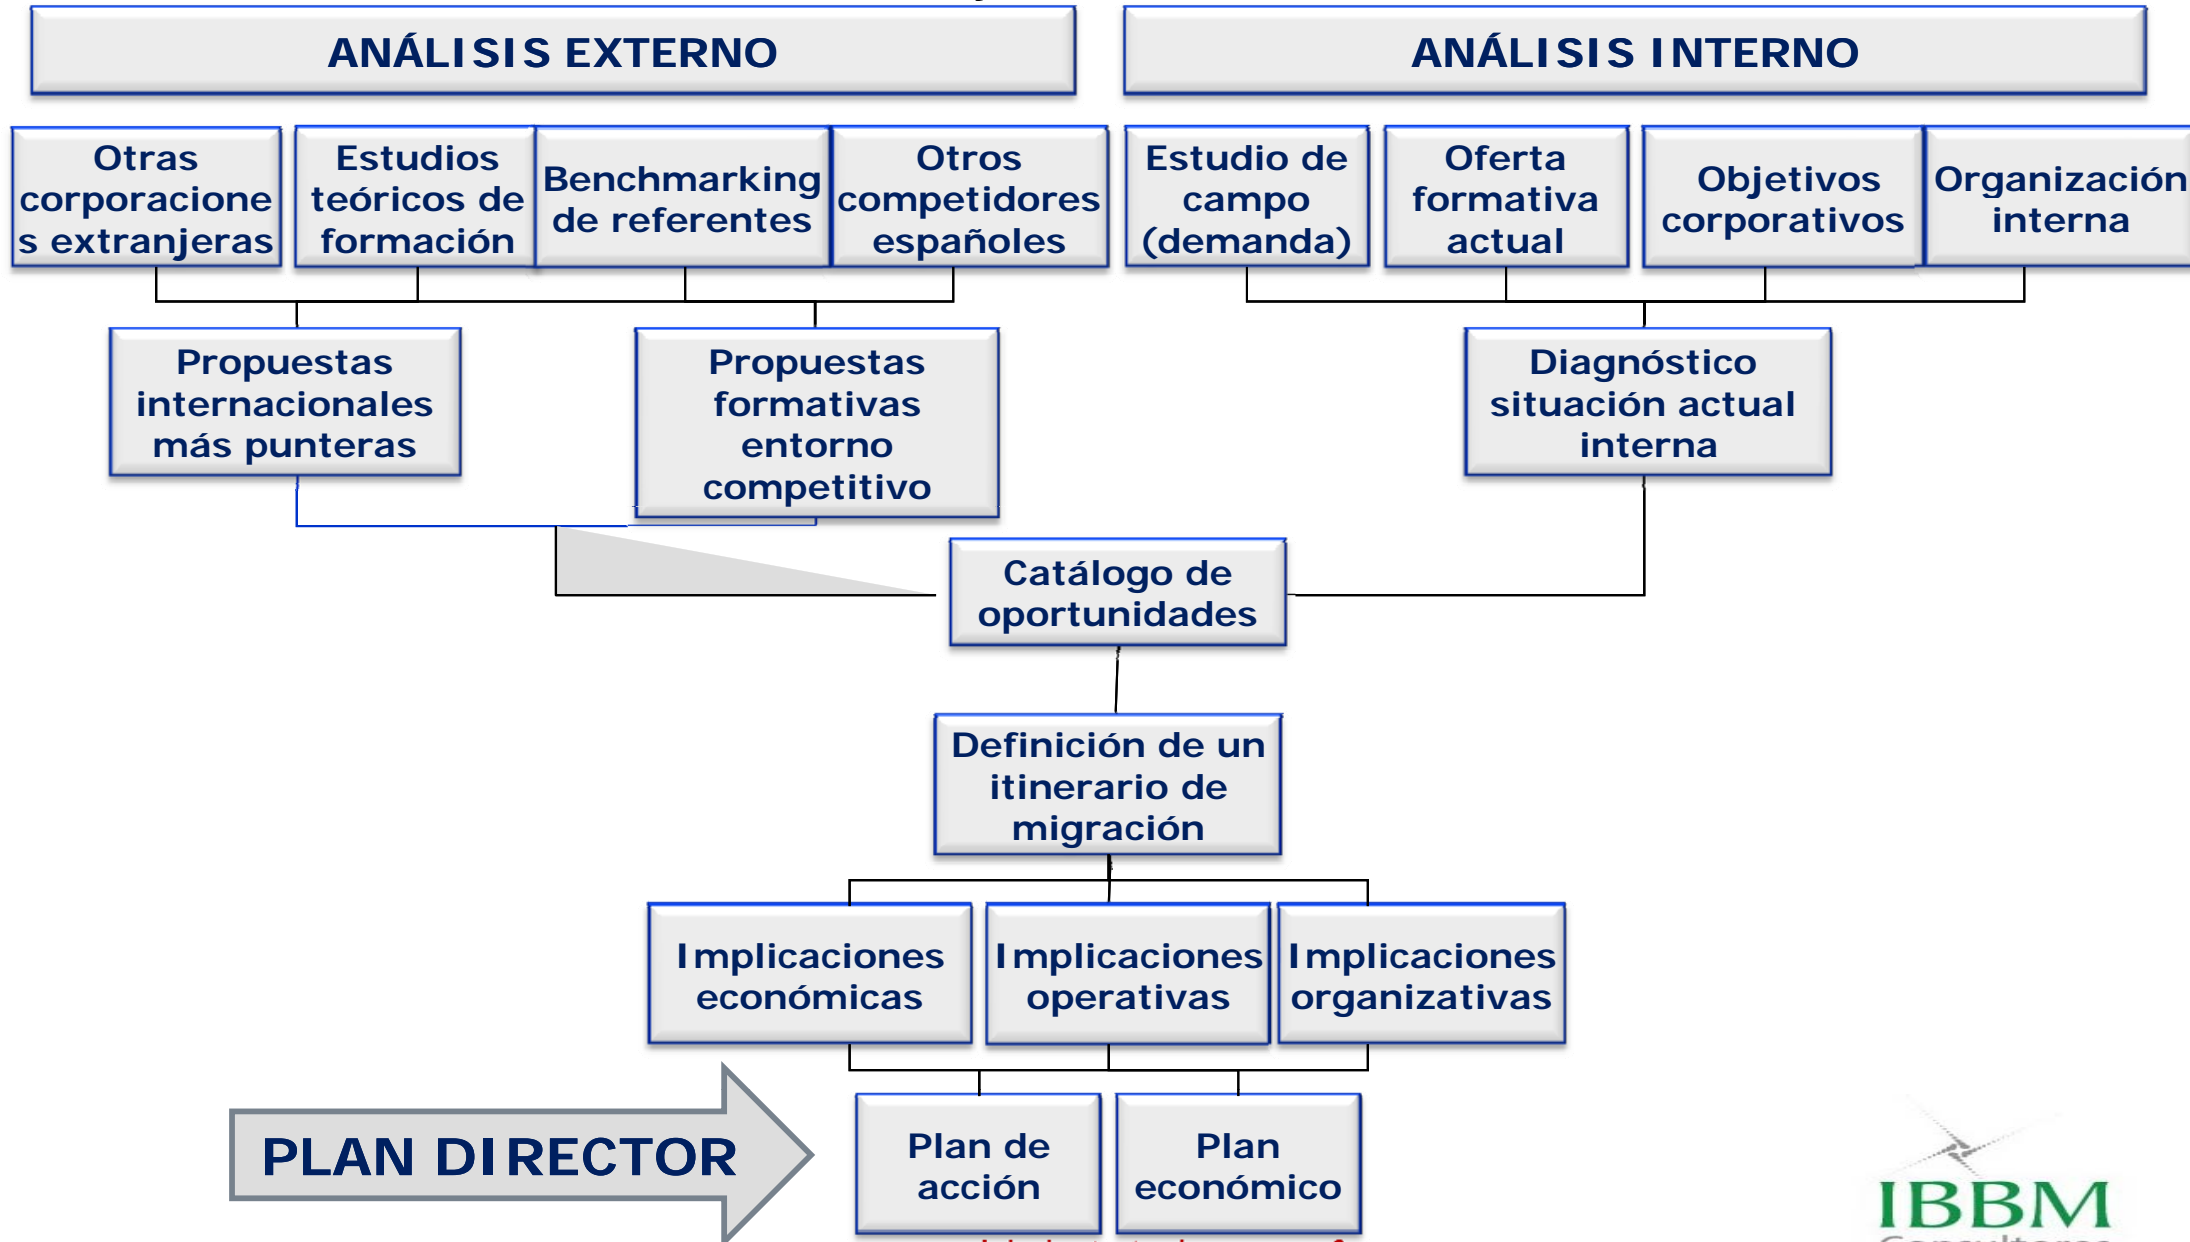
ANÁLISIS EXTERNO

ANÁLISIS INTERNO

Otras corporaciones extranjeras

Estudios teóricos de formación

Benchmarking de referentes

Otros competidores españoles

Estudio de campo (demanda)

Oferta formativa actual

Objetivos corporativos

Organización interna

Propuestas internacionales más punteras

Propuestas formativas entorno competitivo

Diagnóstico situación actual interna

Catálogo de oportunidades

Definición de un itinerario de migración

Implicaciones económicas

Implicaciones operativas

Implicaciones organizativas

PLAN DIRECTOR

Plan de acción

Plan económico

IBBM